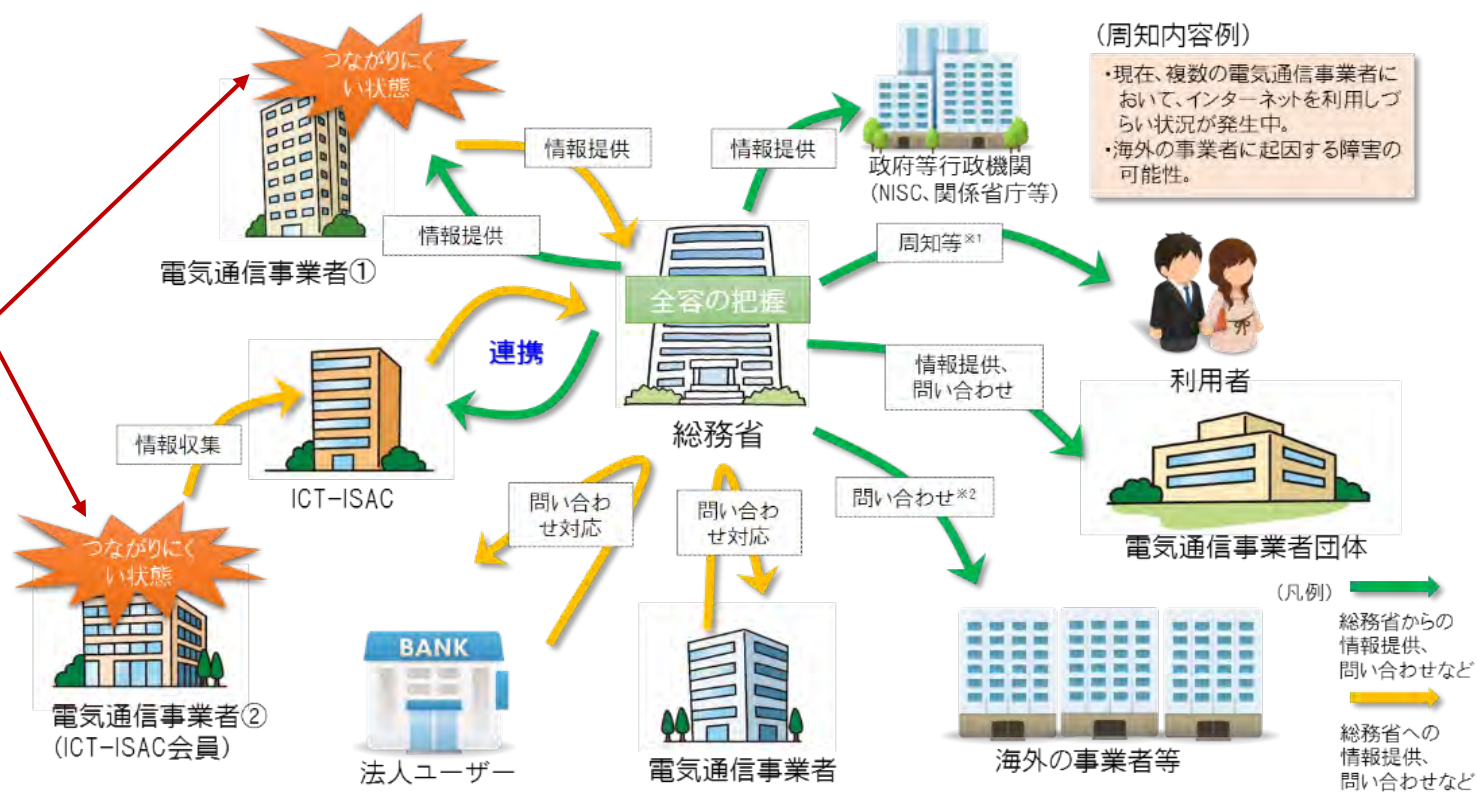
つながりにくい状態

情報提供

情報提供

電気通信事業者①

政府等行政機関
(NISC、関係省庁等)

(周知内容例)
・現在、複数の電気通信事業者において、インターネットを利用しづらい状況が発生中。
・海外の事業者に起因する障害の可能性。

情報提供

全容の把握

周知等※1

連携

利用者

情報提供、
問い合わせ

総務省

情報収集

ICT-ISAC

電気通信事業者団体

問い合わせ対応

問い合わせ対応

問い合わせ※2

つながりにくい状態

(凡例)
総務省からの情報提供、問い合わせなど

総務省への情報提供、問い合わせなど

BANK

電気通信事業者②
(ICT-ISAC会員)

法人ユーザー

電気通信事業者

海外の事業者等